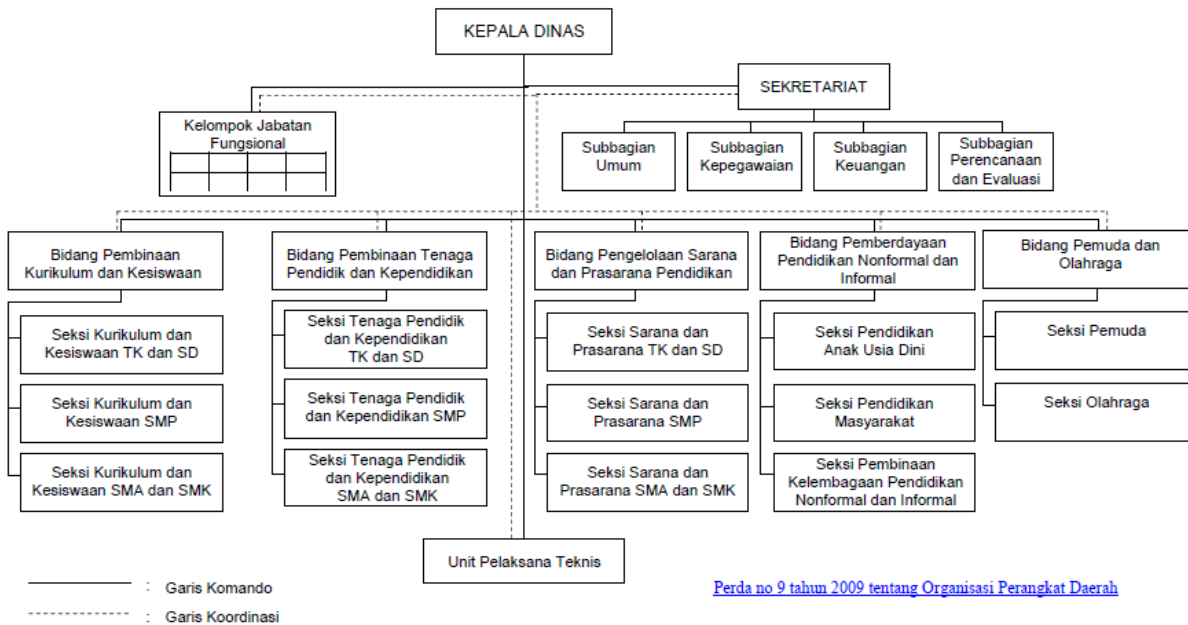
KEPALA DINAS

SEKRETARIAT

Kelompok Jabatan Fungsional

Subbagian Umum

Subbagian Kepegawaian

Subbagian Keuangan

Subbagian Perencanaan dan Evaluasi

Bidang Pembinaan Kurikulum dan Kesiswaan

Seksi Kurikulum dan Kesiswaan TK dan SD

Seksi Kurikulum dan Kesiswaan SMP

Seksi Kurikulum dan Kesiswaan SMA dan SMK

Bidang Pembinaan Tenaga Pendidik dan Kependidikan

Seksi Tenaga Pendidik dan Kependidikan TK dan SD

Seksi Tenaga Pendidik dan Kependidikan SMP

Seksi Tenaga Pendidik dan Kependidikan SMA dan SMK

Bidang Pengelolaan Sarana dan Prasarana Pendidikan

Seksi Sarana dan Prasarana TK dan SD

Seksi Sarana dan Prasarana SMP

Seksi Sarana dan Prasarana SMA dan SMK

Bidang Pemberdayaan Pendidikan Nonformal dan Informal

Seksi Pendidikan Anak Usia Dini

Seksi Pendidikan Masyarakat

Seksi Pembinaan Kelembagaan Pendidikan Nonformal dan Informal

Bidang Pemuda dan Olahraga

Seksi Pemuda

Seksi Olahraga

Unit Pelaksana Teknis

: Garis Komando

: Garis Koordinasi

Perda no 9 tahun 2009 tentang Organisasi Perangkat Daerah